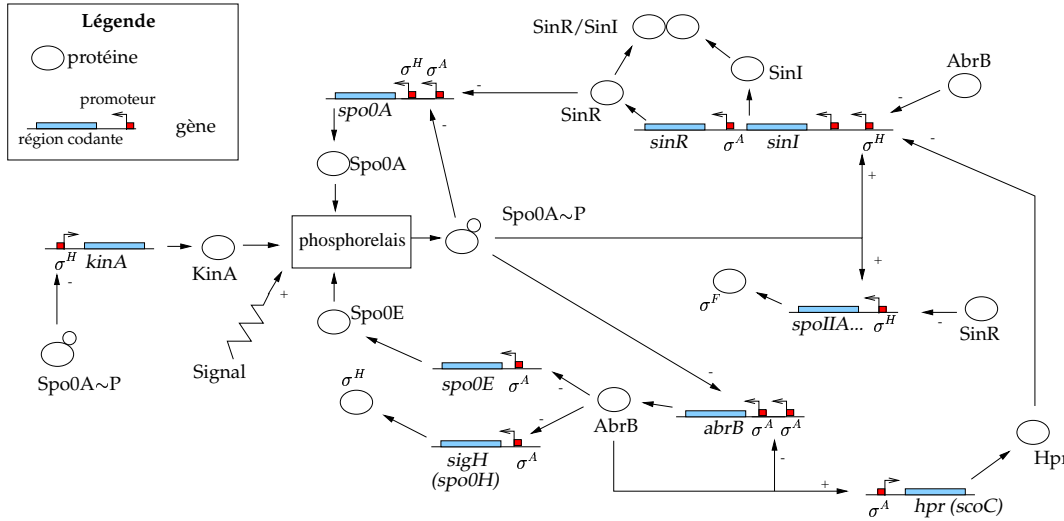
Légende
protéine
promoteur
région codante
gène

SinR/SinI
SinI
AbrB
$\sigma^H$ $\sigma^A$
spo0A
-
-
SinR
sinR $\sigma^A$ sinI $\sigma^H$
-
-
Spo0A
+
phosphorelais
Spo0A~P
$\sigma^H$ kinA
KinA
-
+
+
$\sigma^F$
spoIIA... $\sigma^H$
-
SinR
Spo0E
Spo0A~P
Signal
$\sigma^H$
spo0E $\sigma^A$
-
-
AbrB
-
abrB $\sigma^A$ $\sigma^A$
sigH (spo0H) $\sigma^A$
-
+
$\sigma^A$ hpr (scoC)
Hpr